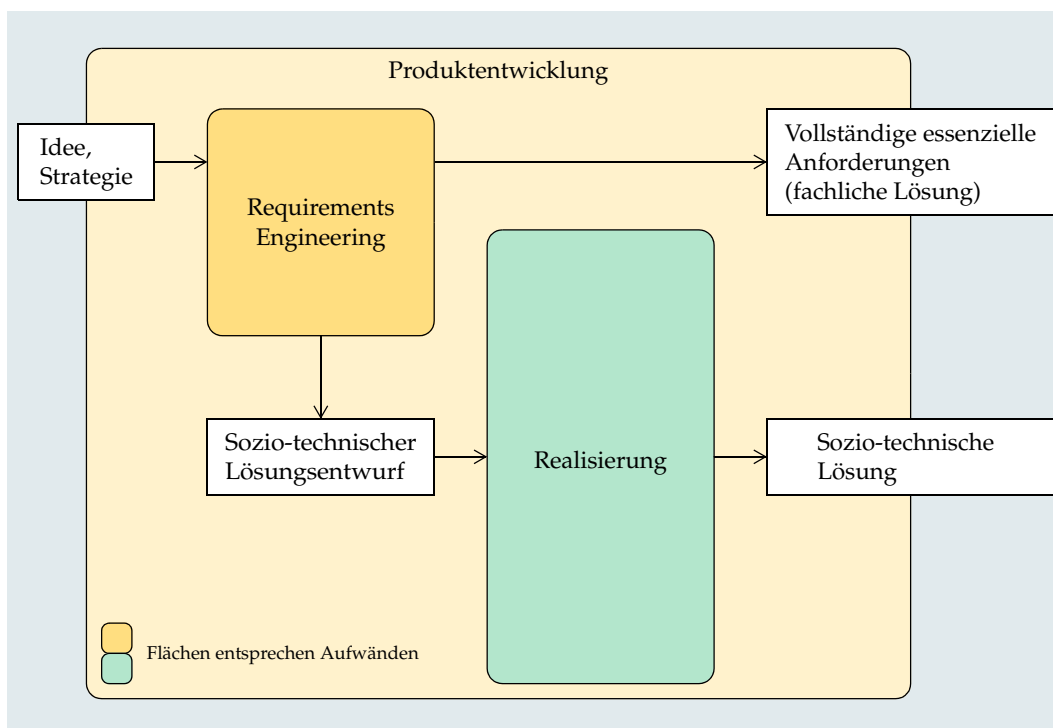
Produktentwicklung

Idee, Strategie

Requirements Engineering

Vollständige essenzielle Anforderungen (fachliche Lösung)

Sozio-technischer Lösungsentwurf

Realisierung

Sozio-technische Lösung

Flächen entsprechen Aufwänden